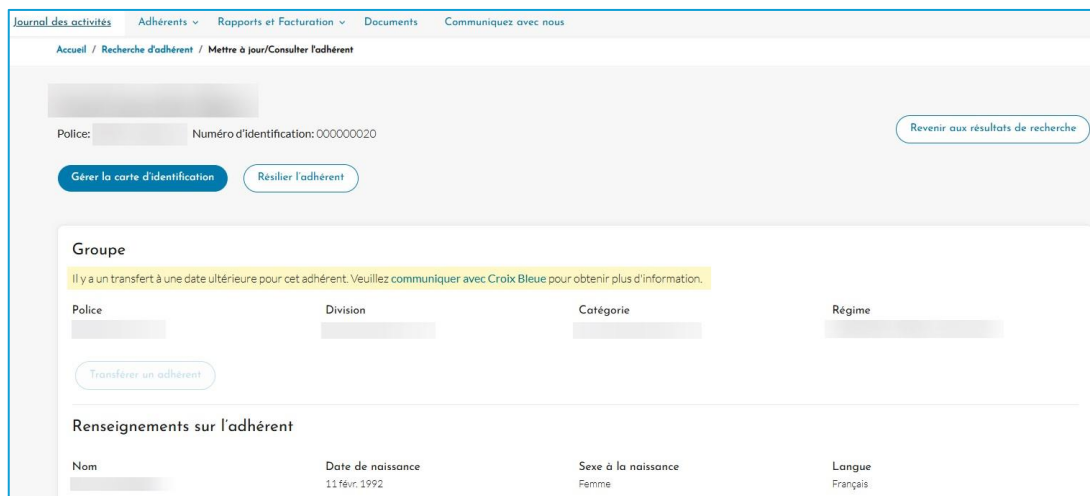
Journal des activités Adhérents ⌄ Rapports et Facturation ⌄ Documents Communiquez avec nous

Accueil / Recherche d'adhérent / Mettre à jour/Consulter l'adhérent

Police: Numéro d'identification: 000000020

Revenir aux résultats de recherche

Gérer la carte d'identification

Résilier l'adhérent

Groupe

Il y a un transfert à une date ultérieure pour cet adhérent. Veuillez communiquer avec Croix Bleue pour obtenir plus d'information.

| Police | Division | Catégorie | Régime |
|---|---|---|---|

Transférer un adhérent

Renseignements sur l'adhérent

| Nom | Date de naissance | Sexe à la naissance | Langue |
|---|---|---|---|
| | 11 févr. 1992 | Femme | Français |